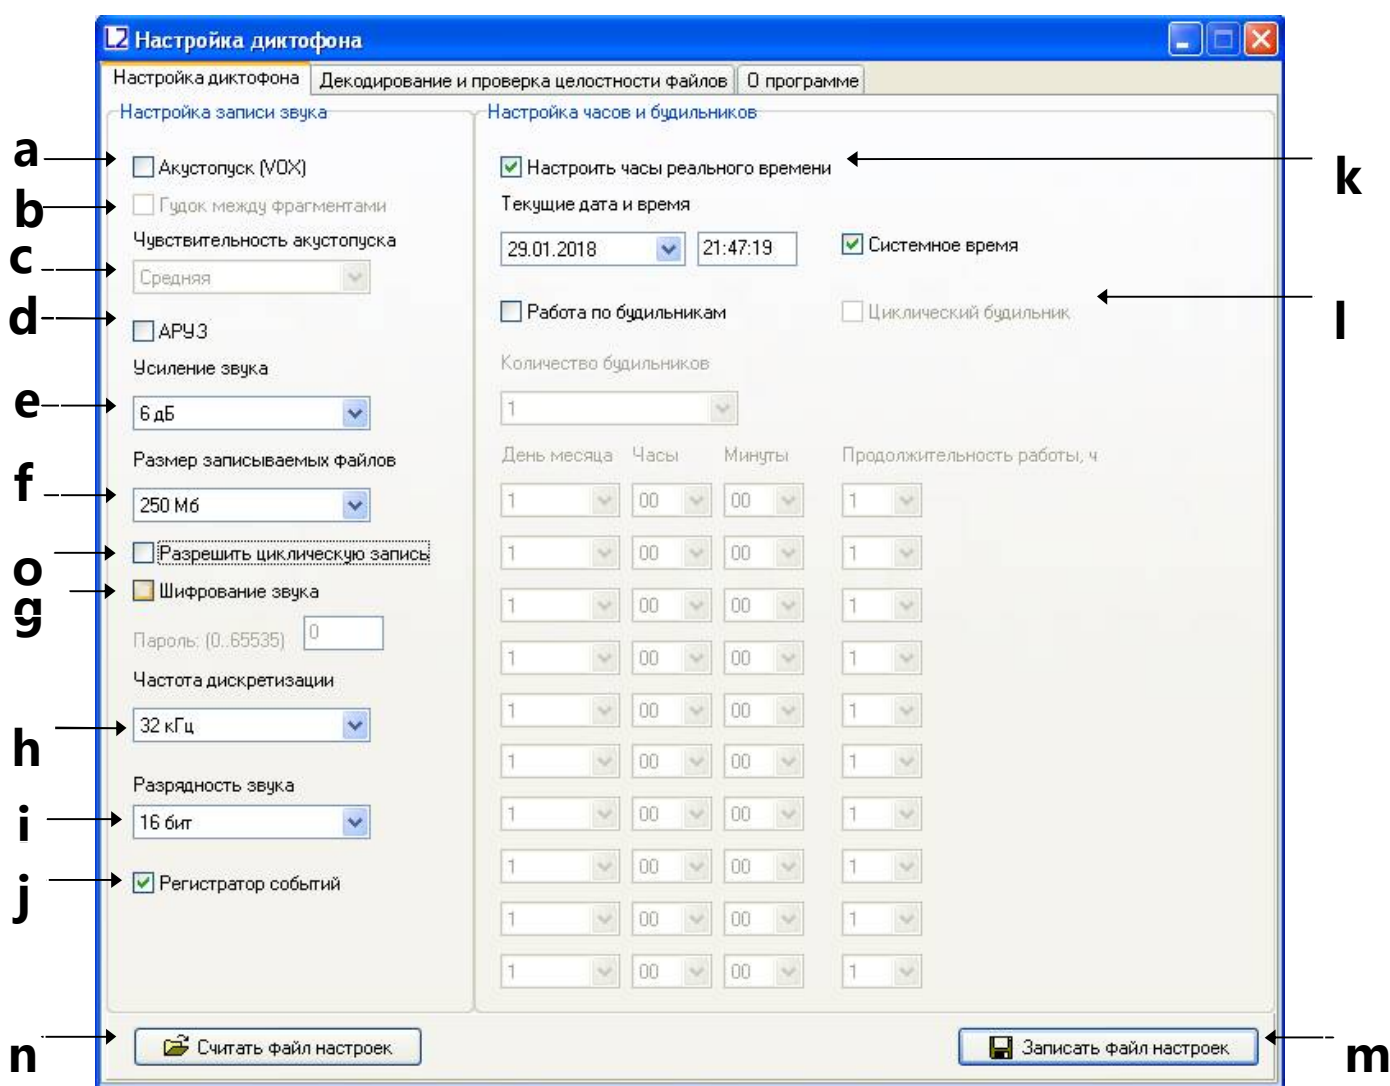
Настройка диктофона

Настройка диктофона | Декодирование и проверка целостности файлов | О программе

Настройка записи звука

a Акустопуск (VOX)
b Гудок между фрагментами
Чувствительность акустопуска
c Средняя
d АРУЗ
Усиление звука
e 6 дБ
Размер записываемых файлов
f 250 Мб
o Разрешить циклическую запись
g Шифрование звука
Пароль: (0..65535) 0
Частота дискретизации
h 32 кГц
Разрядность звука
i 16 бит
j Регистратор событий

Настройка часов и будильников

Настроить часы реального времени k
Текущие дата и время
29.01.2018 21:47:19 Системное время
Работа по будильникам Циклический будильник l
Количество будильников
1

| День месяца | Часы | Минуты | Продолжительность работы, ч |
|---|---|---|---|
| 1 | 00 | 00 | 1 |
| 1 | 00 | 00 | 1 |
| 1 | 00 | 00 | 1 |
| 1 | 00 | 00 | 1 |
| 1 | 00 | 00 | 1 |
| 1 | 00 | 00 | 1 |
| 1 | 00 | 00 | 1 |
| 1 | 00 | 00 | 1 |
| 1 | 00 | 00 | 1 |
| 1 | 00 | 00 | 1 |

n Считать файл настроек
Записать файл настроек m